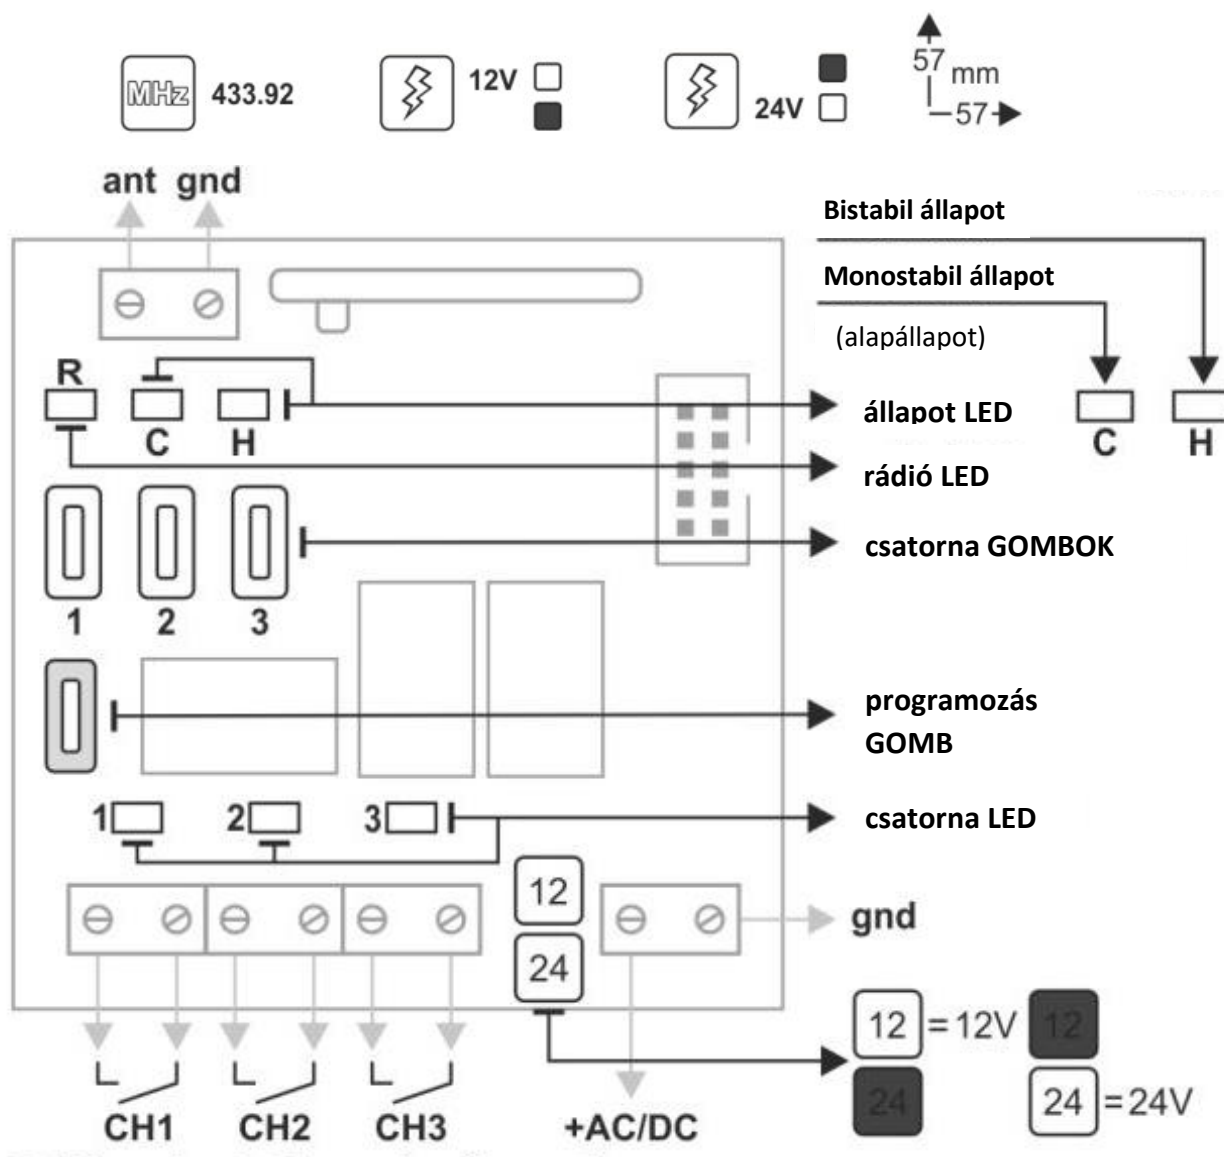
MHz 433.92

12V

24V

57 mm
57

ant gnd

Bistabil állapot

Monostabil állapot

(alapállapot)

R

C H

állapot LED

C H

rádió LED

csatorna GOMBOK

1 2 3

programozás GOMB

1 2 3

csatorna LED

12

24

gnd

12 = 12V 12

24

24 = 24V

CH1 CH2 CH3 +AC/DC